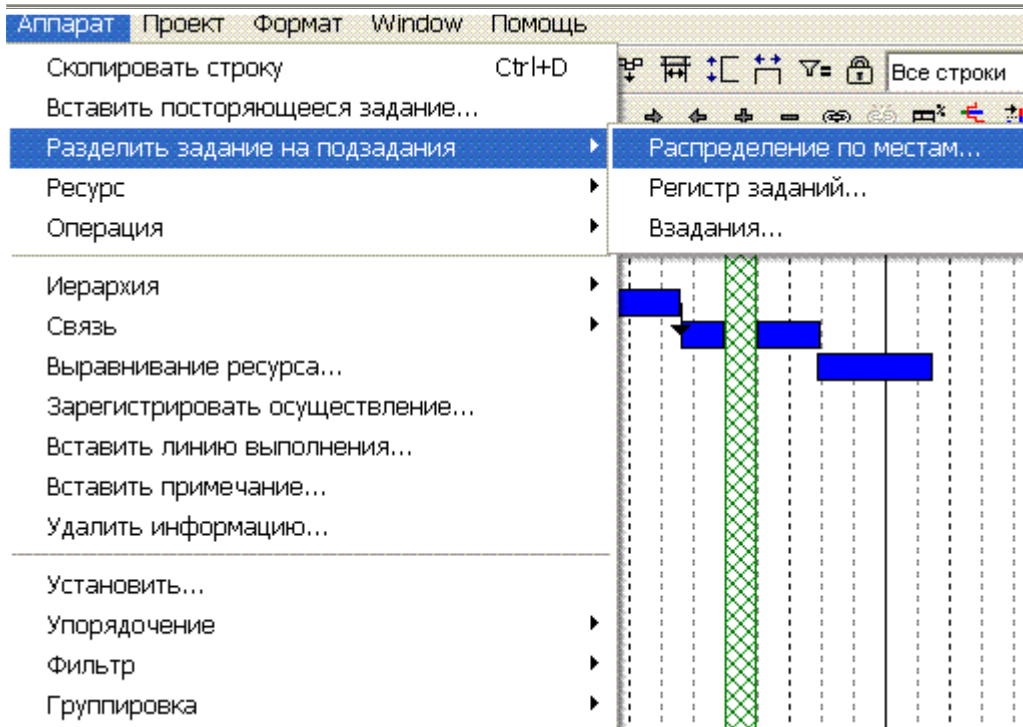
Аппарат Проект Формат Window Помощь

Скопировать строку Ctrl+D
Вставить посторяющееся задание...
Разделить задание на подзадания
Ресурс
Операция

Иерархия
Связь
Выравнивание ресурса...
Зарегистрировать осуществление...
Вставить линию выполнения...
Вставить примечание...
Удалить информацию...

Установить...
Упорядочение
Фильтр
Группировка

Распределение по местам...
Регистр заданий...
Взадания...

Все строки